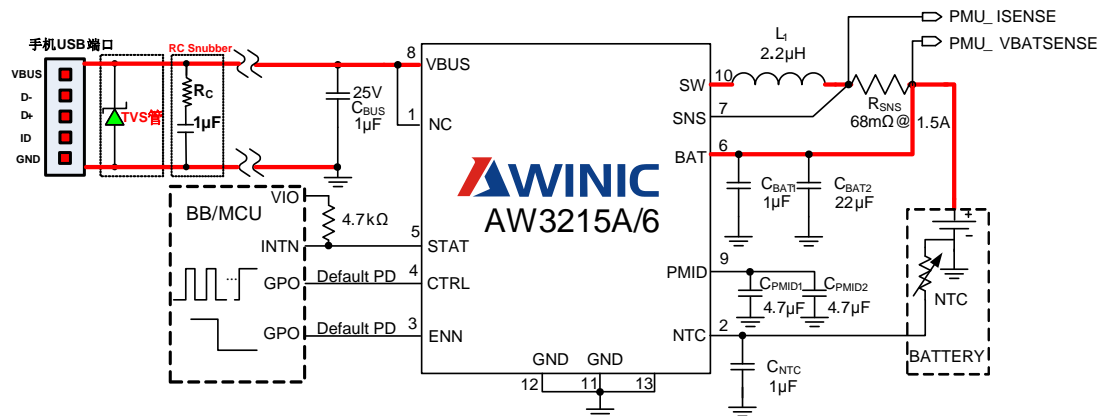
手机USB端口

VBUS
D-
D+
ID
GND

TVS管

RC Snubber
$R_C$
1μF

25V
$C_{BUS}$
1μF

8 VBUS
1 NC

BB/MCU
VIO
4.7kΩ
INTN
GPO
GPO
Default PD
Default PD

5 STAT
4 CTRL
3 ENN

AWINIC
AW3215A/6

GND GND
12 11 13

$L_1$
2.2μH

PMU_ ISENSE
PMU_ VBATSENSE

10 SW
7 SNS
6 BAT

$R_{SNS}$
68mΩ @ 1.5A

$C_{BAT1}$
1μF
$C_{BAT2}$
22μF

9 PMID
$C_{PMID1}$
4.7μF
$C_{PMID2}$
4.7μF

2 NTC
$C_{NTC}$
1μF

+
NTC
BATTERY